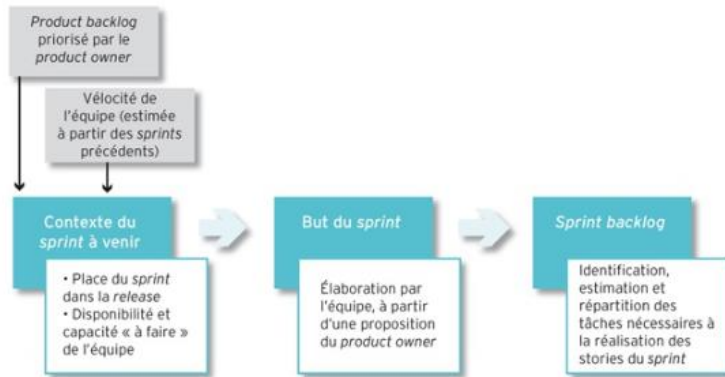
*Product backlog* priorisé par le *product owner*

Vélocité de l'équipe (estimée à partir des *sprints* précédents)

Contexte du *sprint* à venir

• Place du *sprint* dans la *release*
• Disponibilité et capacité « à faire » de l'équipe

But du *sprint*

Élaboration par l'équipe, à partir d'une proposition du *product owner*

*Sprint backlog*

Identification, estimation et répartition des tâches nécessaires à la réalisation des stories du *sprint*